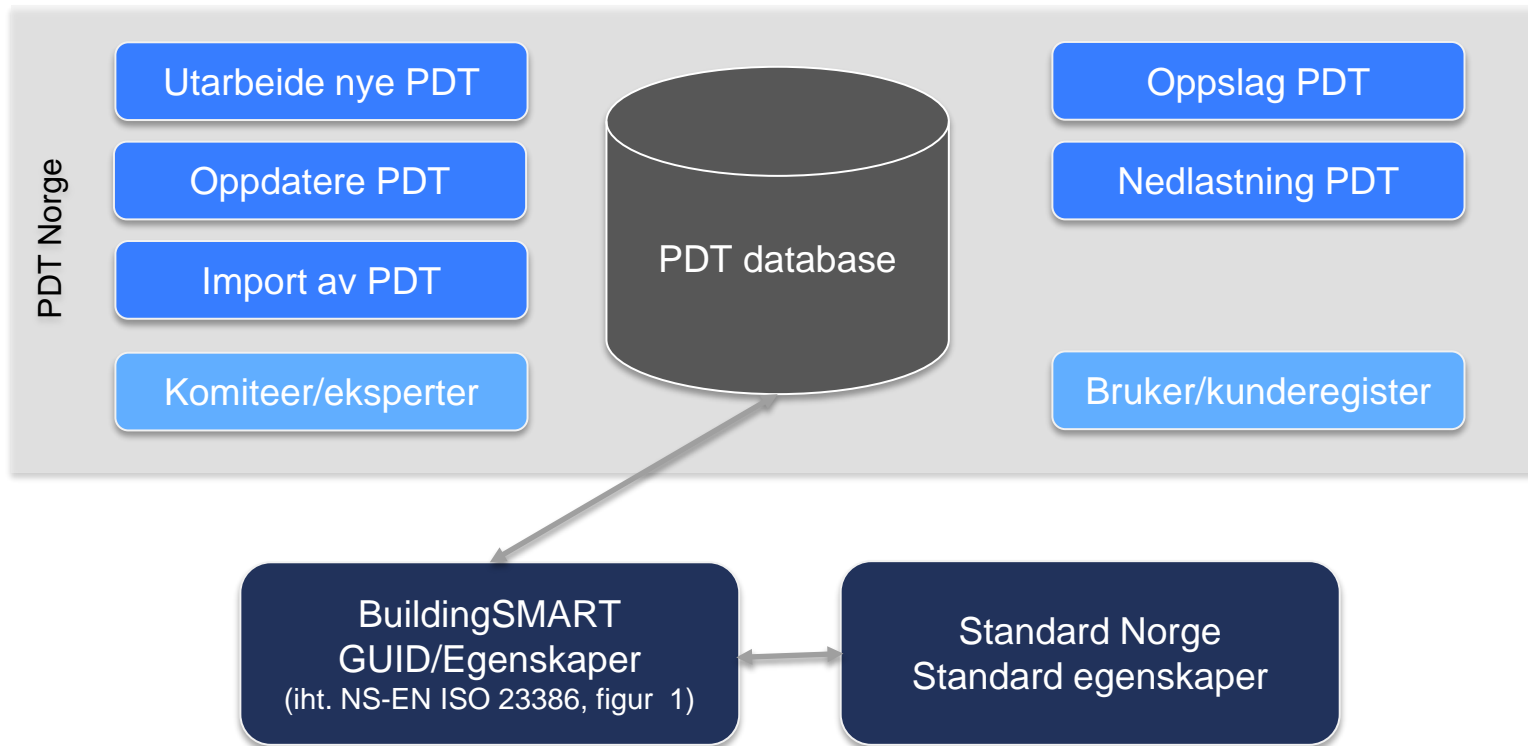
PDT Norge

Utarbeide nye PDT

Oppdatere PDT

Import av PDT

Komiteer/eksperter

PDT database

Oppslag PDT

Nedlastning PDT

Bruker/kunderegister

BuildingSMART
GUID/Egenskaper
(iht. NS-EN ISO 23386, figur 1)

Standard Norge
Standard egenskaper